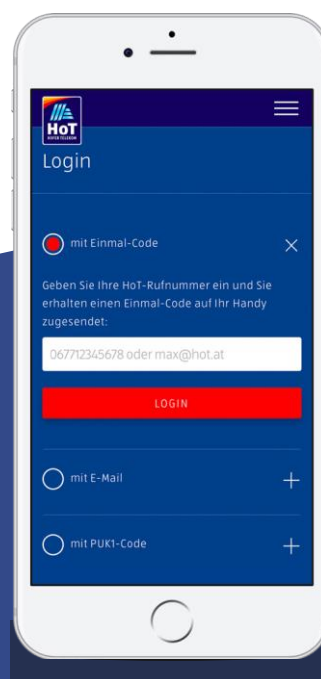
HoT
HOFER TELEKOM

Login

mit Einmal-Code

Geben Sie Ihre HoT-Rufnummer ein und Sie erhalten einen Einmal-Code auf Ihr Handy zugesendet:

067712345678 oder max@hot.at

LOGIN

mit E-Mail

mit PUK1-Code